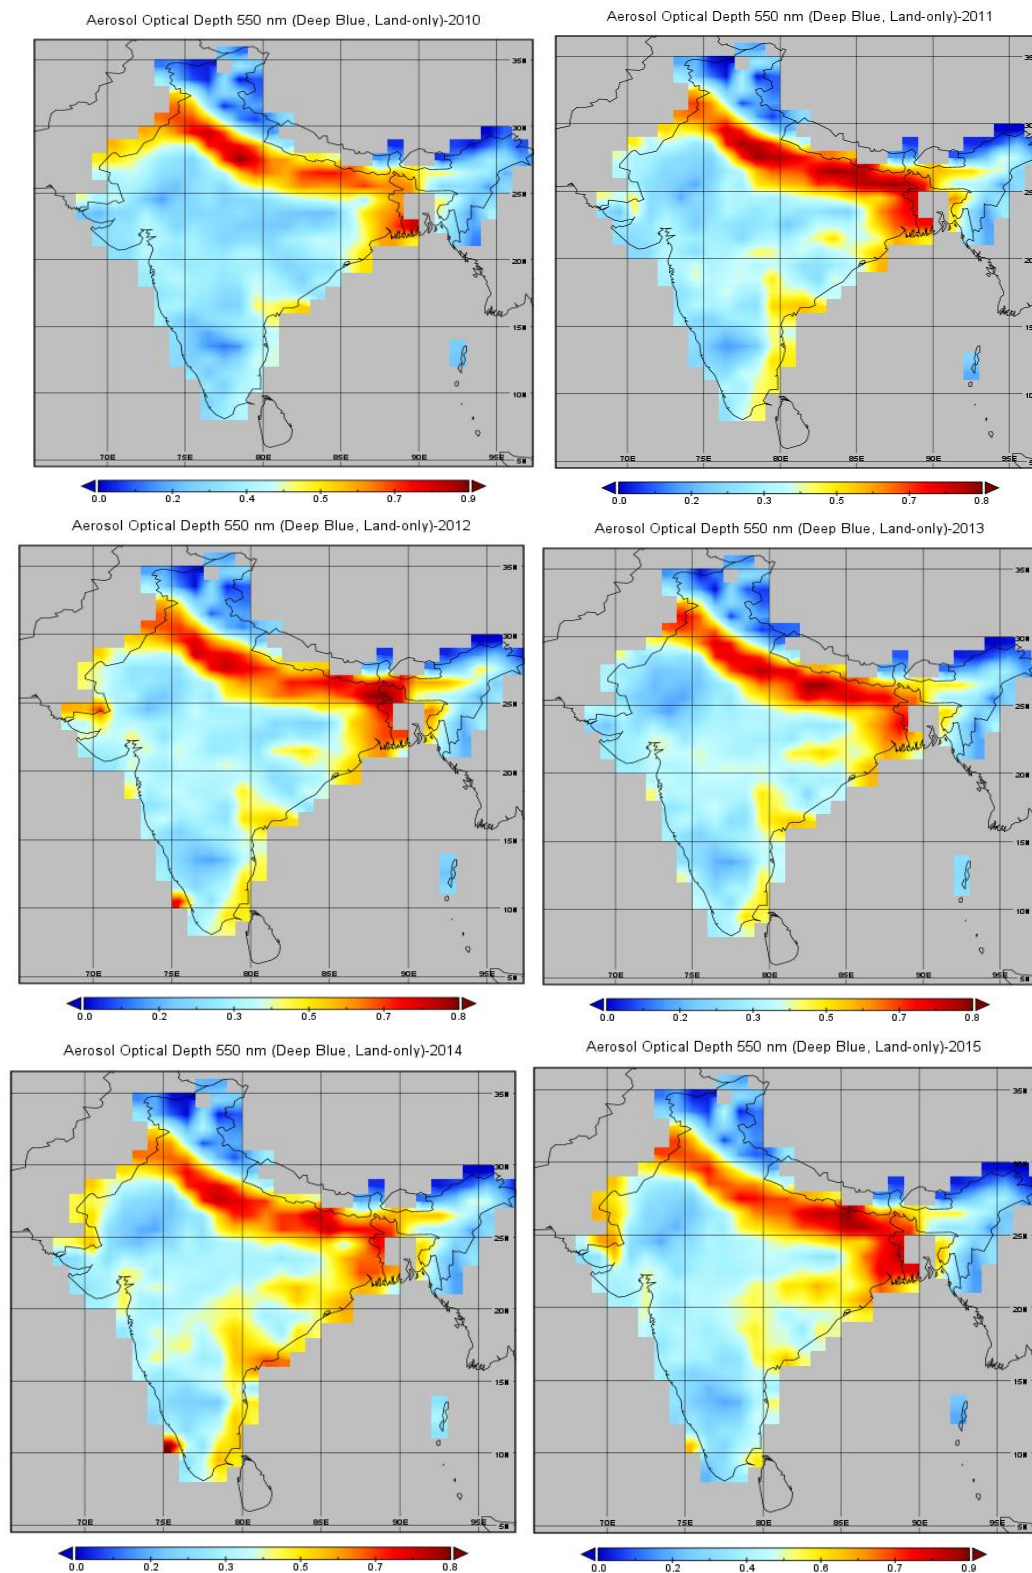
Aerosol Optical Depth 550 nm (Deep Blue, Land-only)-2010

35N
30N
25N
20N
15N
10N
5N
70E 75E 80E 85E 90E 95E

0.0 0.2 0.4 0.5 0.7 0.9

Aerosol Optical Depth 550 nm (Deep Blue, Land-only)-2011

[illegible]
30N
25N
20N
15N
10N
70E 75E 80E 85E 90E 95E

0.0 0.2 0.3 0.5 0.7 0.8

Aerosol Optical Depth 550 nm (Deep Blue, Land-only)-2012

35N
30N
25N
20N
15N
10N
5N
70E 75E 80E 85E 90E 95E

0.0 0.2 0.3 0.5 0.7 0.8

Aerosol Optical Depth 550 nm (Deep Blue, Land-only)-2013

35N
30N
25N
20N
15N
10N
5N
70E 75E 80E 85E 90E 95E

0.0 0.2 0.3 0.5 0.7 0.8

Aerosol Optical Depth 550 nm (Deep Blue, Land-only)-2014

35N
30N
25N
20N
15N
10N
5N
70E 75E 80E 85E 90E 95E

0.0 0.2 0.3 0.5 0.7 0.8

Aerosol Optical Depth 550 nm (Deep Blue, Land-only)-2015

35N
30N
25N
20N
15N
10N
5N
70E 75E 80E 85E 90E 95E

0.0 0.2 0.4 0.6 0.7 0.9